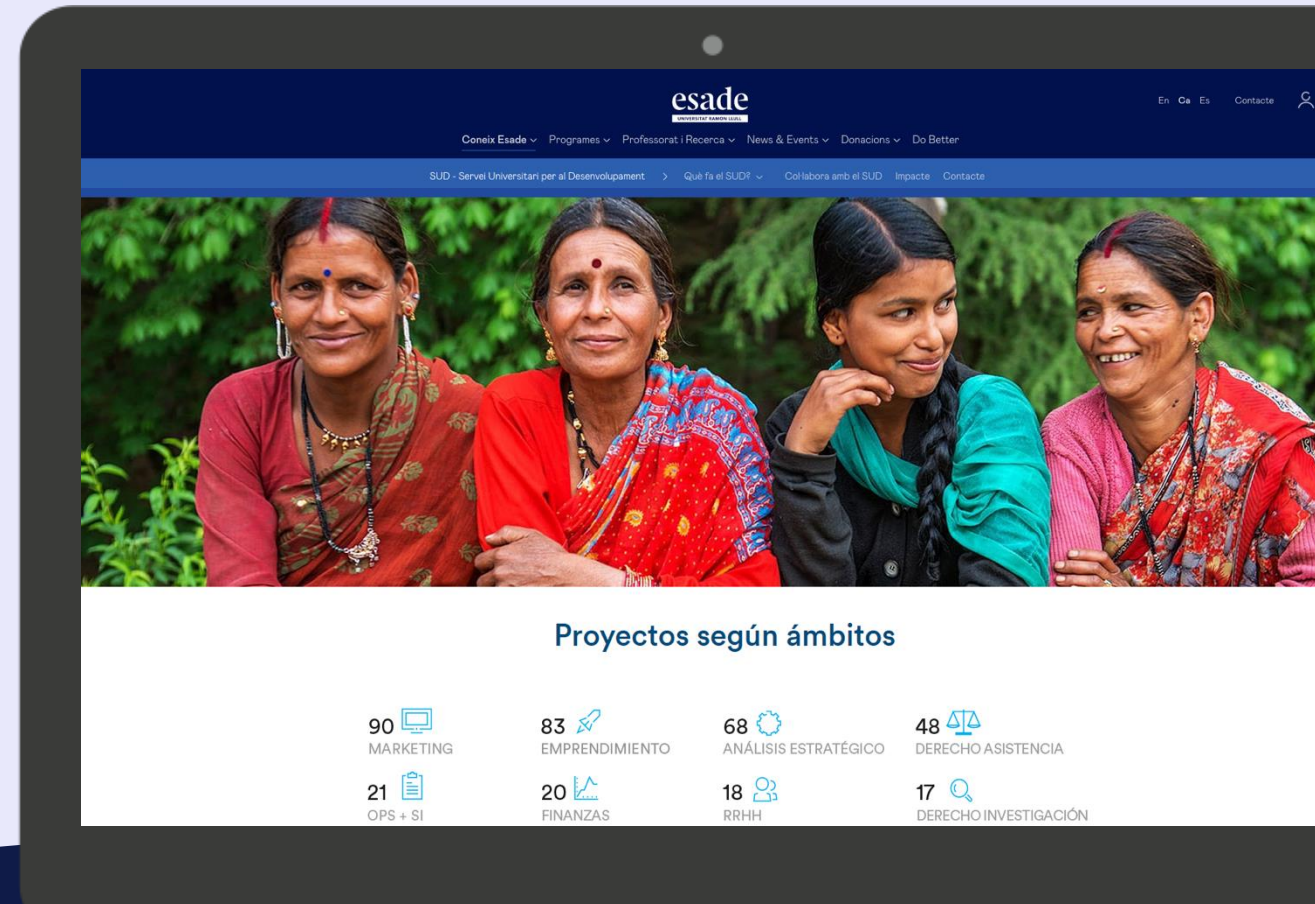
esade
UNIVERSITAT RAMON LLULL

En Ca Es Contacte

Coneix Esade ⌄ Programes ⌄ Professorat i Recerca ⌄ News & Events ⌄ Donacions ⌄ Do Better

SUD - Servei Universitari per al Desenvolupament > Què fa el SUD? ⌄ Col·labora amb el SUD Impacte Contacte

Proyectos según ámbitos

90
MARKETING

83
EMPRENDIMIENTO

68
ANÁLISIS ESTRATÉGICO

48
DERECHO ASISTENCIA

21
OPS + SI

20
FINANZAS

18
RRHH

17
DERECHO INVESTIGACIÓN